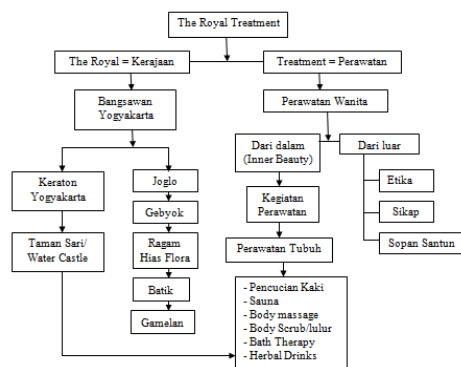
The Royal Treatment

The Royal = Kerajaan

Treatment = Perawatan

Bangsawan Yogyakarta

Perawatan Wanita

Dari dalam (Inner Beauty)

Dari luar

Etika

Sikap

Sopan Santun

Keraton Yogyakarta

Joglo

Gebyok

Ragam Hias Flora

Batik

Gamelan

Taman Sari/ Water Castle

Kegiatan Perawatan

Perawatan Tubuh

- Pencucian Kaki
- Sauna
- Body massage
- Body Scrub/lulur
- Bath Therapy
- Herbal Drinks